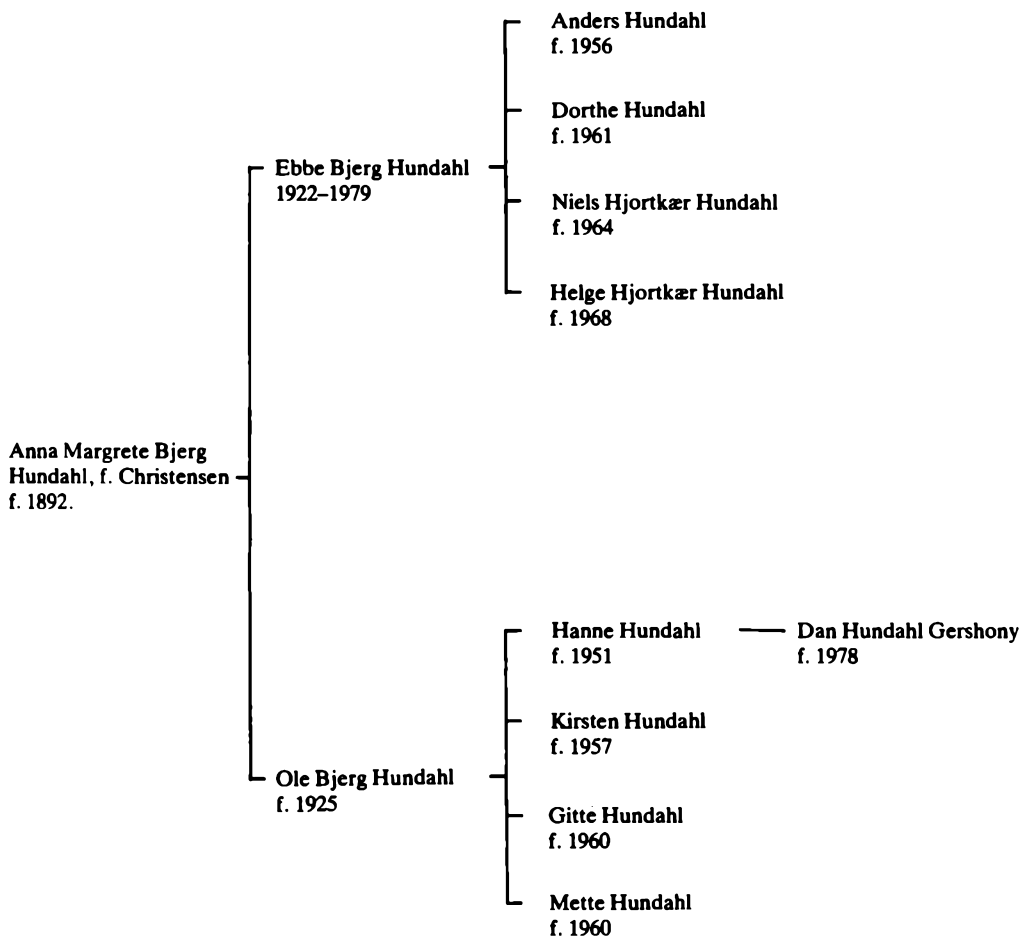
Anna Margrete Bjerg Hundahl, f. Christensen f. 1892.

Ebbe Bjerg Hundahl
1922–1979

Anders Hundahl
f. 1956

Dorthe Hundahl
f. 1961

Niels Hjortkær Hundahl
f. 1964

Helge Hjortkær Hundahl
f. 1968

Ole Bjerg Hundahl
f. 1925

Hanne Hundahl
f. 1951

Dan Hundahl Gershony
f. 1978

Kirsten Hundahl
f. 1957

Gitte Hundahl
f. 1960

Mette Hundahl
f. 1960